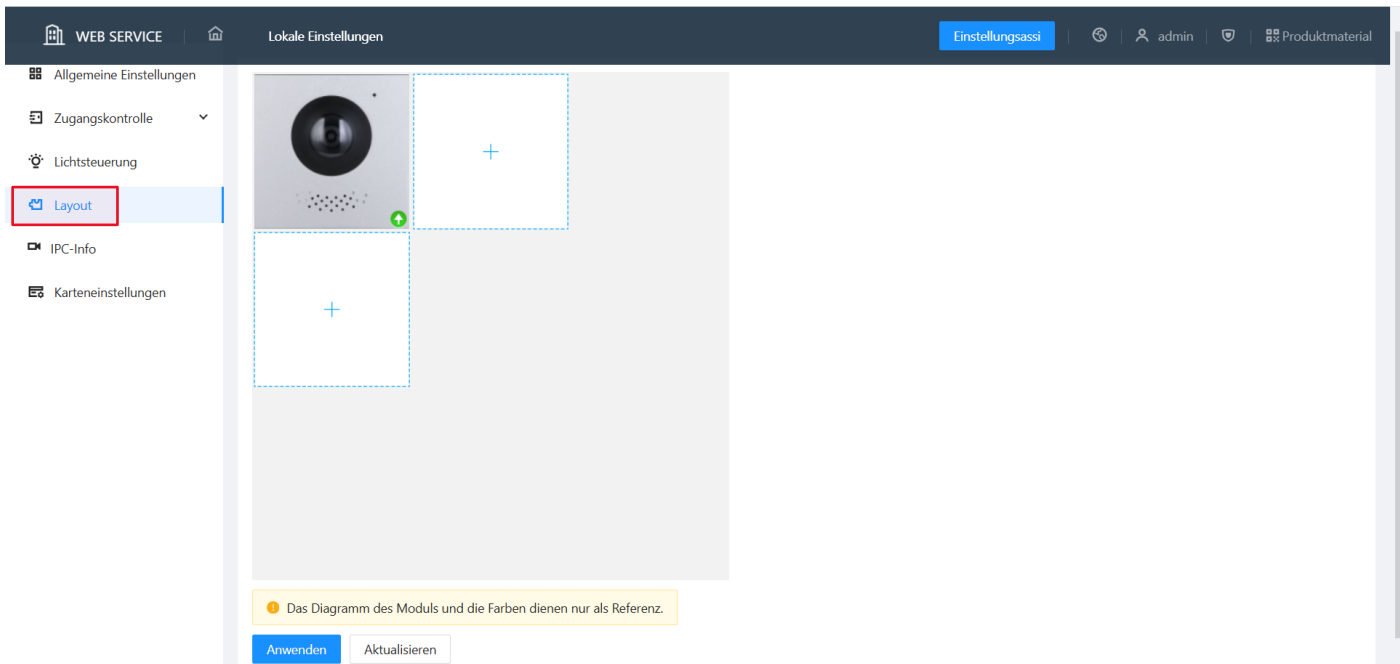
WEB SERVICE

Lokale Einstellungen

Einstellungsassi

admin

Produktmaterial

Allgemeine Einstellungen

Zugangskontrolle

Lichtsteuerung

Layout

IPC-Info

Karteneinstellungen

+

+

Das Diagramm des Moduls und die Farben dienen nur als Referenz.

Anwenden

Aktualisieren